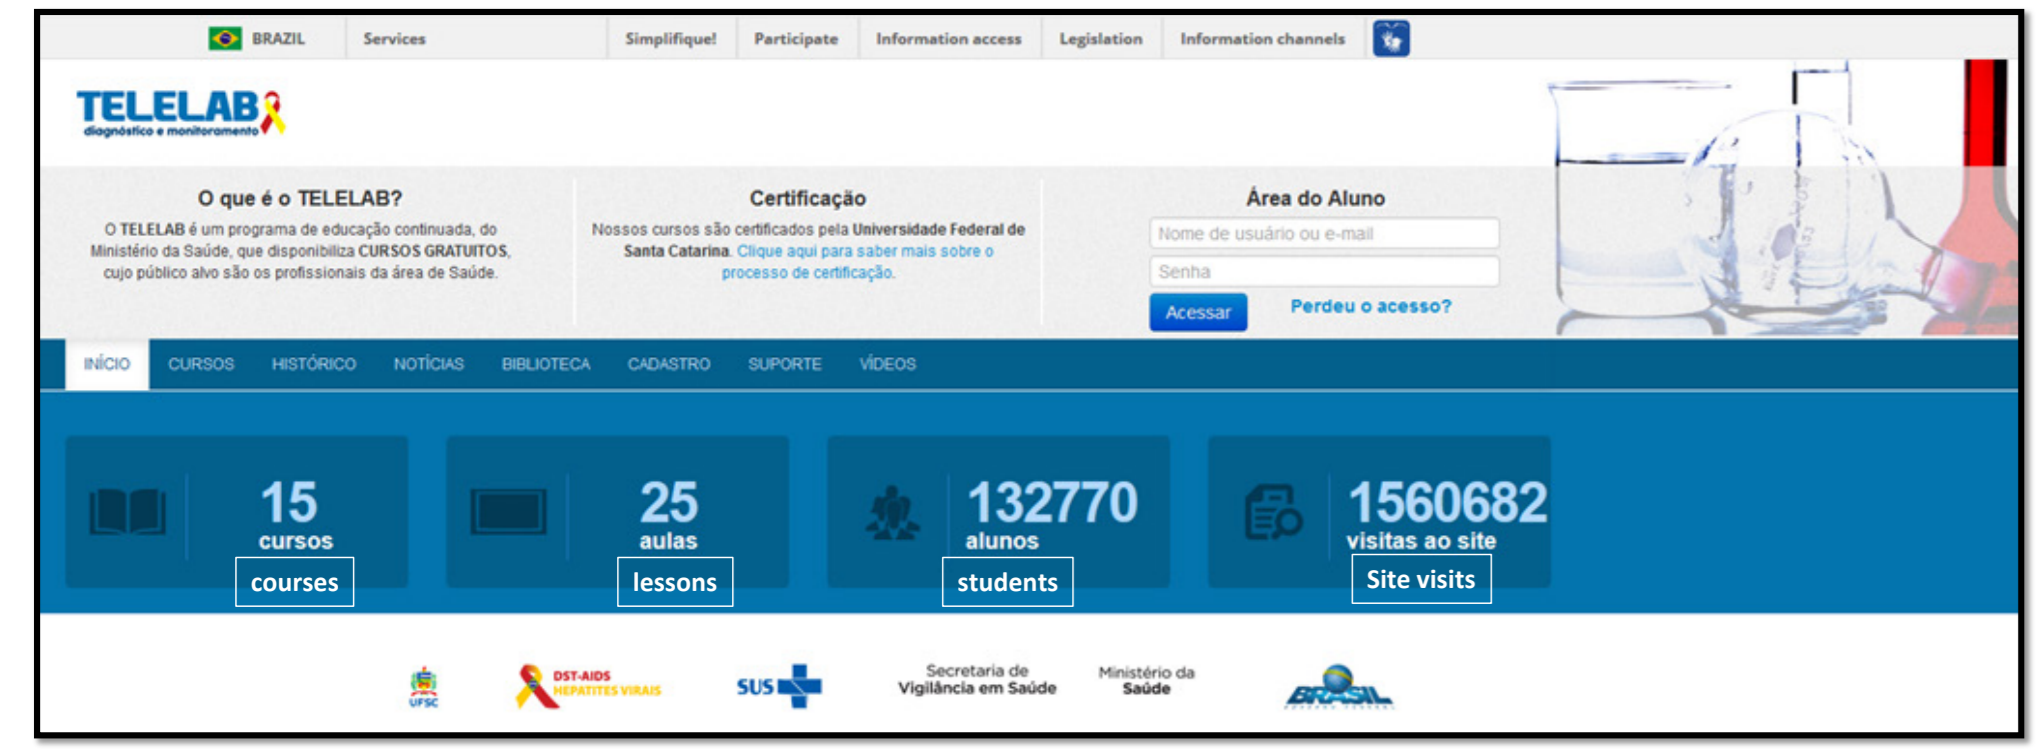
BRAZIL | Services | Simplifique! | Participate | Information access | Legislation | Information channels

TELELAB
diagnóstico e monitoramento

O que é o TELELAB?
O TELELAB é um programa de educação continuada, do Ministério da Saúde, que disponibiliza CURSOS GRATUITOS, cujo público alvo são os profissionais da área de Saúde.

Certificação
Nossos cursos são certificados pela Universidade Federal de Santa Catarina. Clique aqui para saber mais sobre o processo de certificação.

Área do Aluno
Nome de usuário ou e-mail
Senha
Acessar
Perdeu o acesso?

INÍCIO CURSOS HISTÓRICO NOTÍCIAS BIBLIOTECA CADASTRO SUPORTE VÍDEOS

15
cursos
courses

25
aulas
lessons

132770
alunos
students

1560682
visitas ao site
Site visits

UFSC
DST-AIDS HEPATITES VIRAIS
SUS
Secretaria de Vigilância em Saúde
Ministério da Saúde
BRASIL